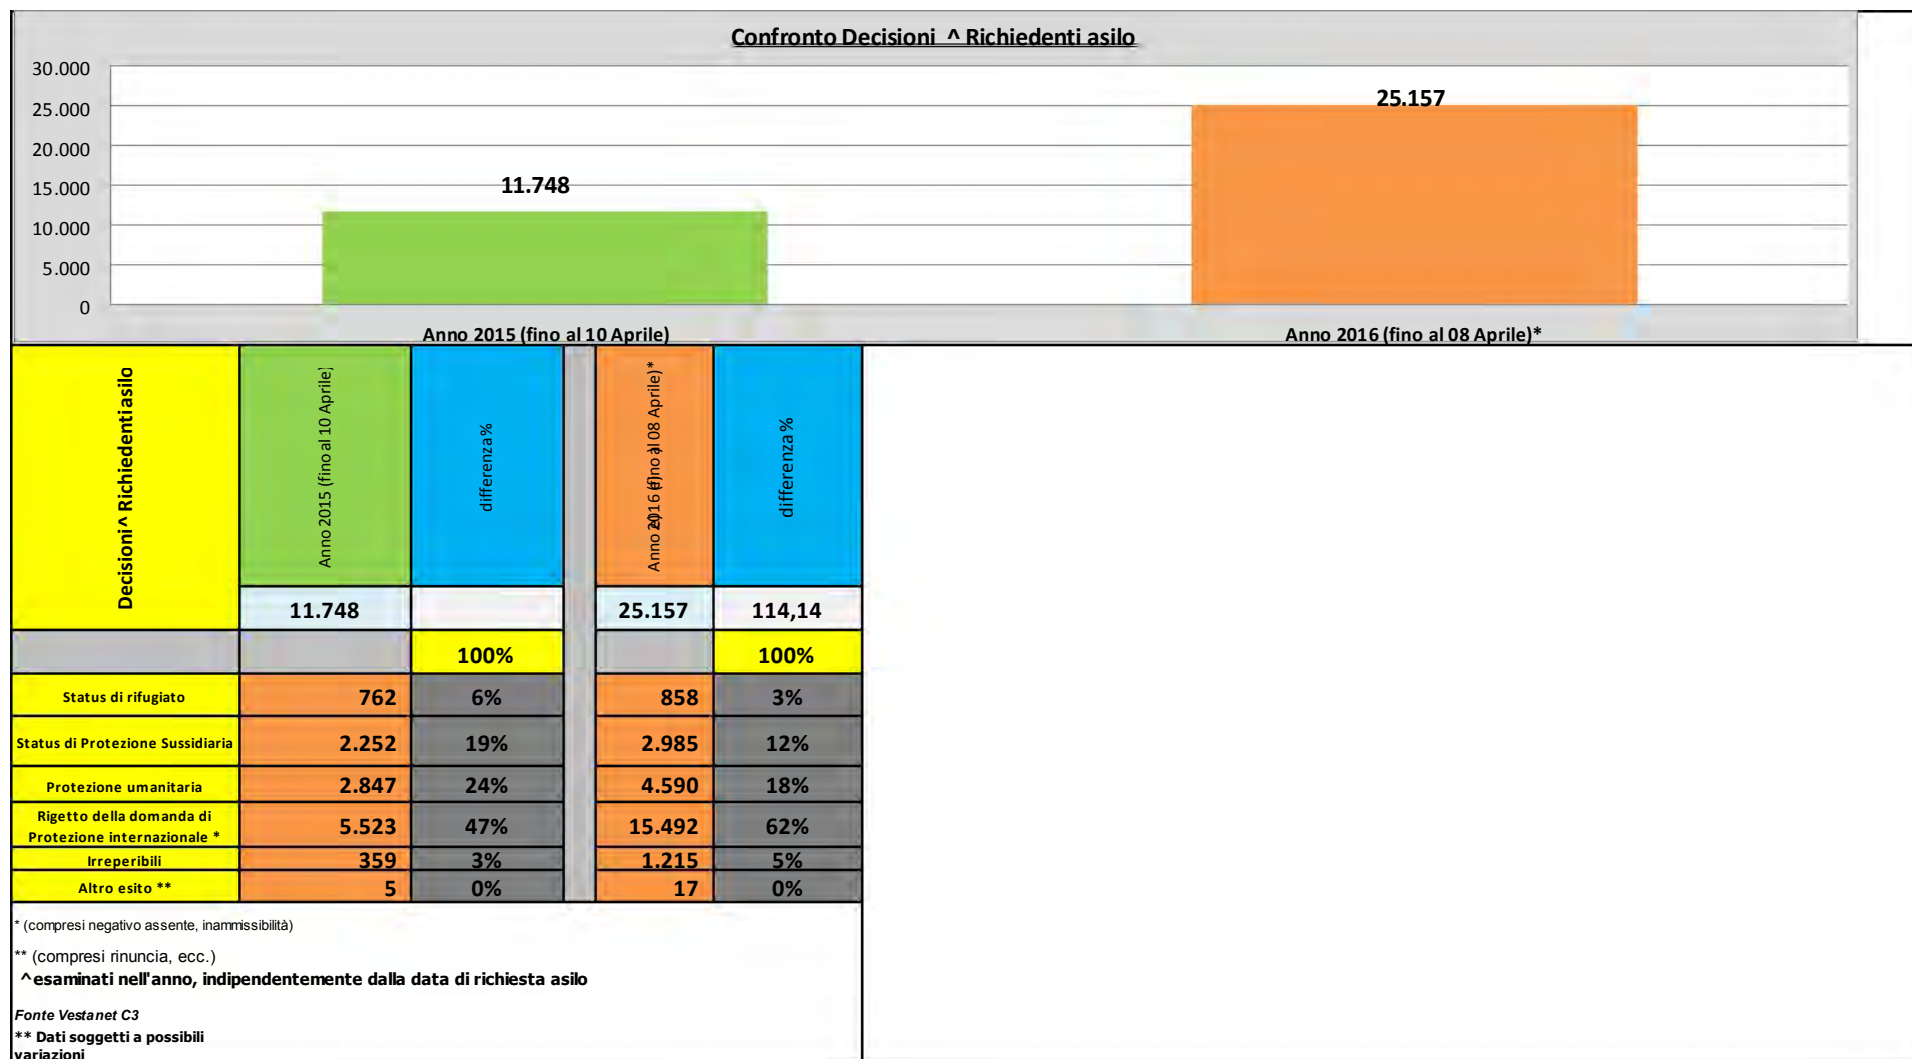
Confronto Decisioni ^ Richiedenti asilo

30.000
25.000
20.000
15.000
10.000
5.000
0

11.748
25.157

Anno 2015 (fino al 10 Aprile)
Anno 2016 (fino al 08 Aprile)*

| Decisioni^ Richiedenti asilo | Anno 2015 (fino al 10 Aprile) | differenza % | | Anno 2016 (fino al 08 Aprile)* | differenza % |
|---|---|---|---|---|---|
| | 11.748 | | | 25.157 | 114,14 |
| | | 100% | | | 100% |
| Status di rifugiato | 762 | 6% | | 858 | 3% |
| Status di Protezione Sussidiaria | 2.252 | 19% | | 2.985 | 12% |
| Protezione umanitaria | 2.847 | 24% | | 4.590 | 18% |
| Rigetto della domanda di Protezione internazionale * | 5.523 | 47% | | 15.492 | 62% |
| Irreperibili | 359 | 3% | | 1.215 | 5% |
| Altro esito ** | 5 | 0% | | 17 | 0% |

* (compresi negativo assente, inammissibilità)

** (compresi rinuncia, ecc.)
^esaminati nell'anno, indipendentemente dalla data di richiesta asilo

Fonte Vestanet C3
** Dati soggetti a possibili variazioni